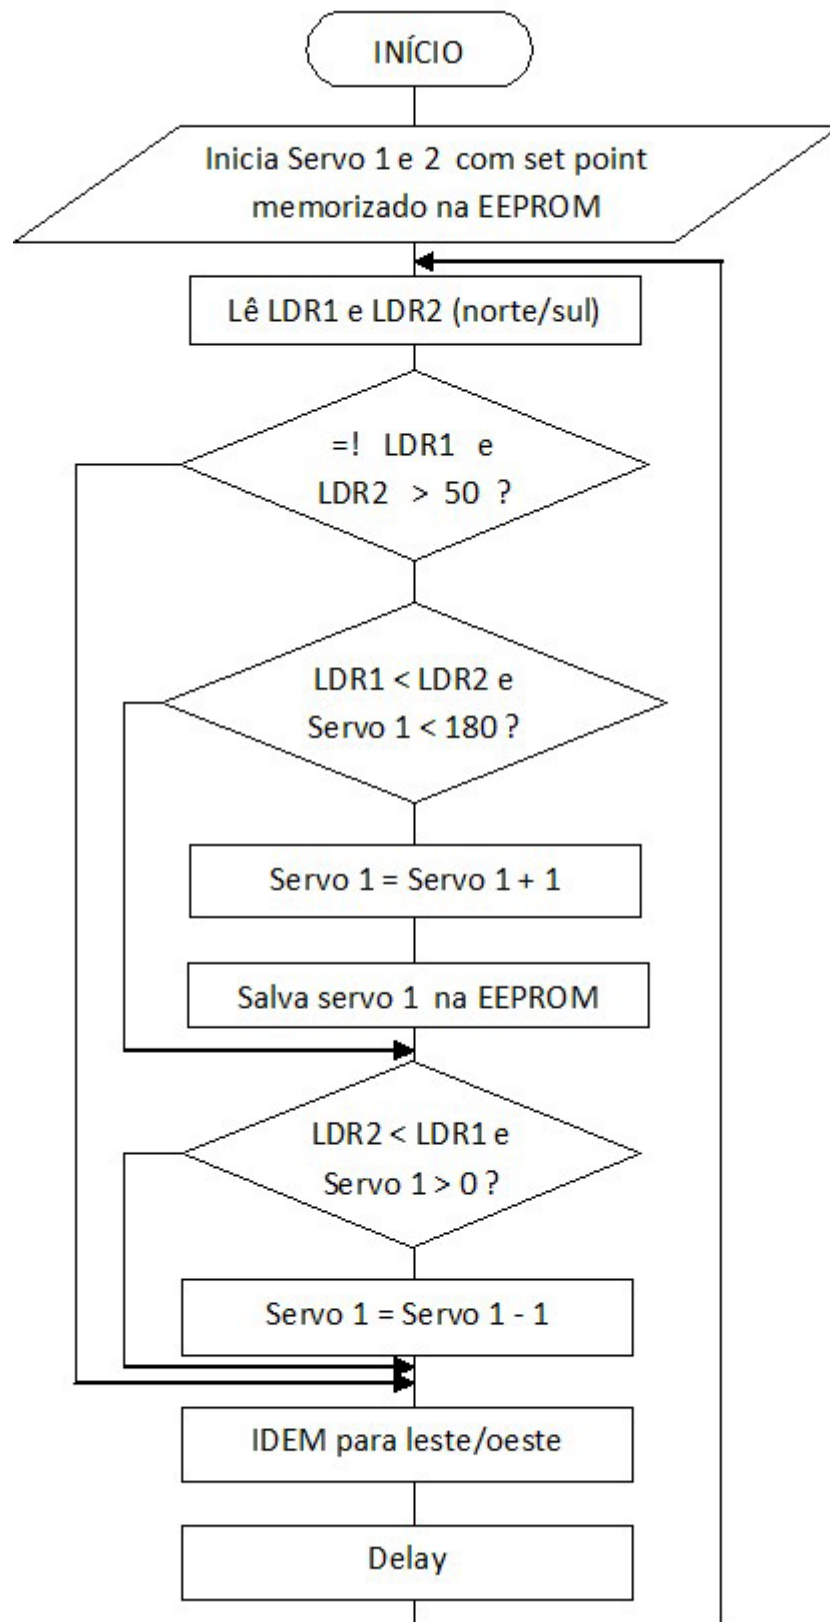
INÍCIO

Inicia Servo 1 e 2 com set point memorizado na EEPROM

Lê LDR1 e LDR2 (norte/sul)

=! LDR1 e LDR2 > 50 ?

LDR1 < LDR2 e Servo 1 < 180 ?

Servo 1 = Servo 1 + 1

Salva servo 1 na EEPROM

LDR2 < LDR1 e Servo 1 > 0 ?

Servo 1 = Servo 1 - 1

IDEM para leste/oeste

Delay